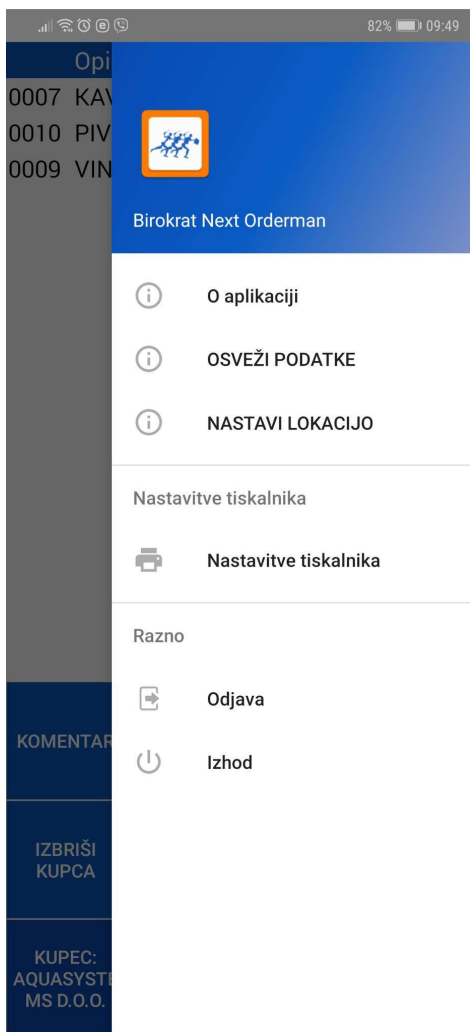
82% 09:49

Opi
0007 KAV
0010 PIV
0009 VIN

Birokrat Next Orderman

O aplikaciji

OSVEŽI PODATKE

NASTAVI LOKACIJO

Nastavitve tiskalnika

Nastavitve tiskalnika

Razno

Odjava

Izhod

KOMENTAR

IZBRIŠI KUPCA

KUPEC: AQUASYSTE MS D.O.O.